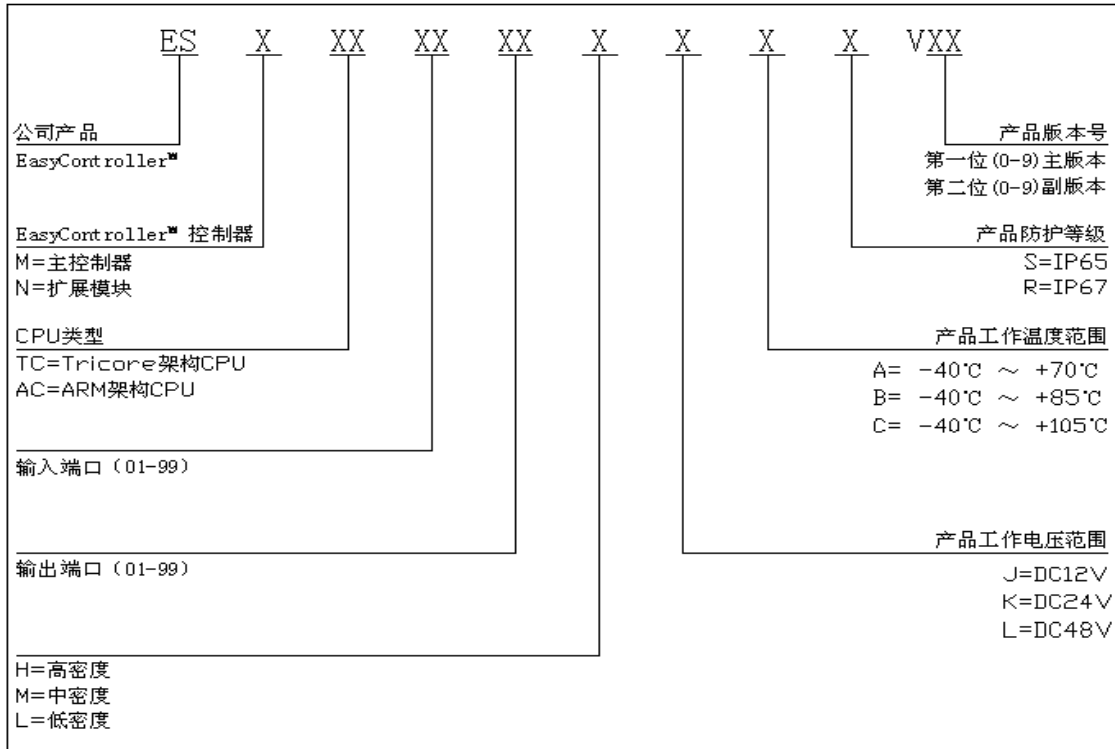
ES X XX XX XX X X X X VXX

公司产品
EasyController™

EasyController™ 控制器
M=主控制器
N=扩展模块

CPU类型
TC=Tricore架构CPU
AC=ARM架构CPU

输入端口（01-99）

输出端口（01-99）

H=高密度
M=中密度
L=低密度

产品版本号
第一位(0-9)主版本
第二位(0-9)副版本

产品防护等级
S=IP65
R=IP67

产品工作温度范围
A= -40℃ ～ +70℃
B= -40℃ ～ +85℃
C= -40℃ ～ +105℃

产品工作电压范围
J=DC12V
K=DC24V
L=DC48V